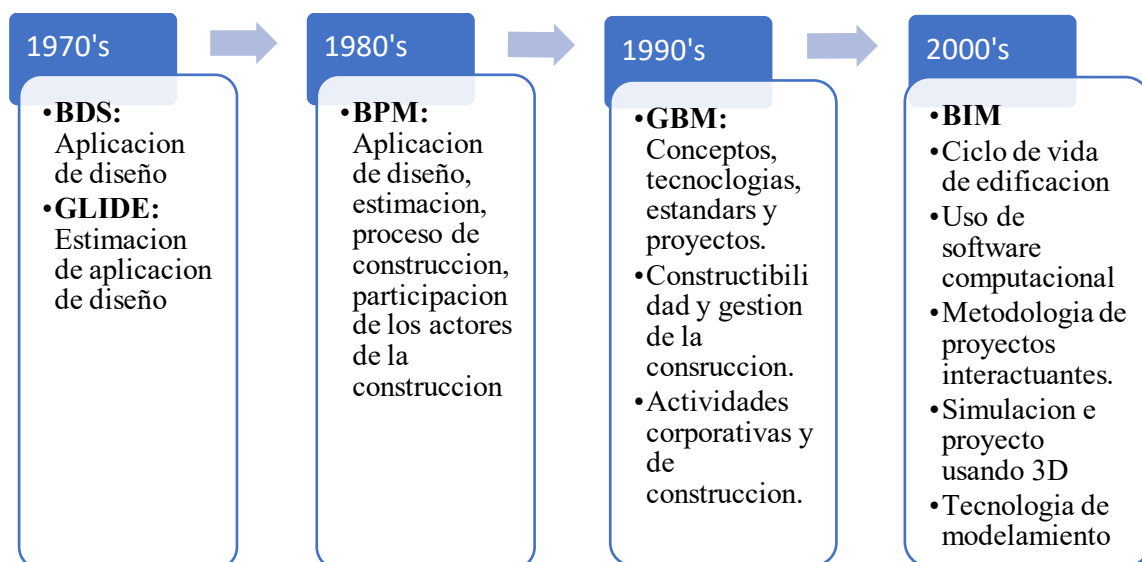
1970's

• BDS: Aplicacion de diseño
• GLIDE: Estimacion de aplicacion de diseño

1980's

• BPM: Aplicacion de diseño, estimacion, proceso de construccion, participacion de los actores de la construccion

1990's

• GBM: Conceptos, tecnoclogias, estandars y proyectos.
• Constructibilidad y gestion de la consruccion.
• Actividades corporativas y de construccion.

2000's

• BIM
• Ciclo de vida de edificacion
• Uso de software computacional
• Metodologia de proyectos interactuantes.
• Simulacion e proyecto usando 3D
• Tecnologia de modelamiento